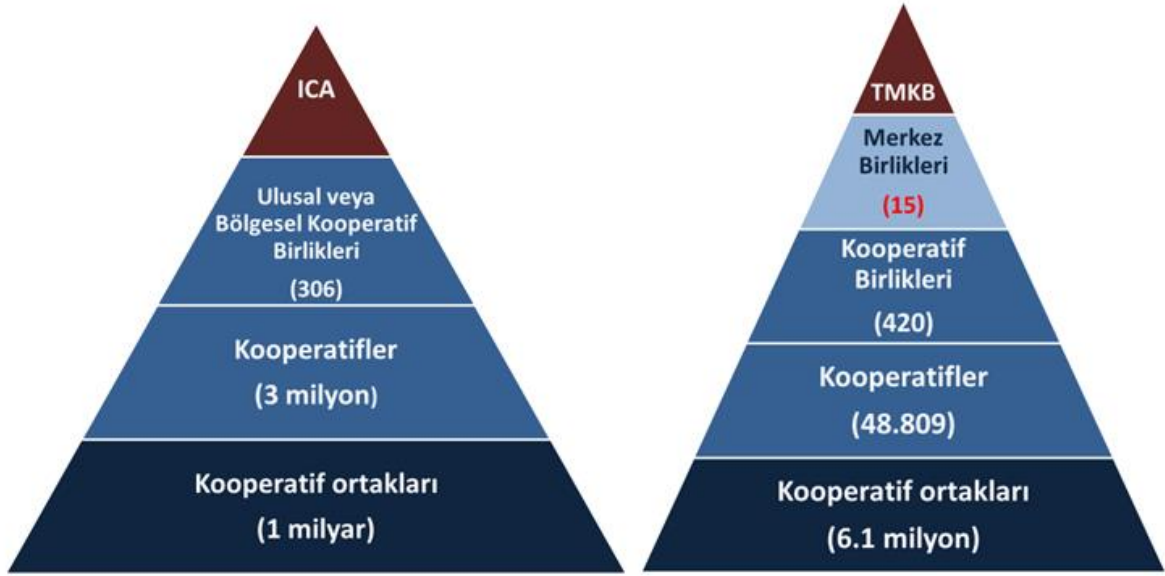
ICA

Ulusal veya Bölgesel Kooperatif Birlikleri

(306)

Kooperatifler

(3 milyon)

Kooperatif ortakları

(1 milyar)

TMKB

Merkez Birlikleri

(15)

Kooperatif Birlikleri

(420)

Kooperatifler

(48.809)

Kooperatif ortakları

(6.1 milyon)